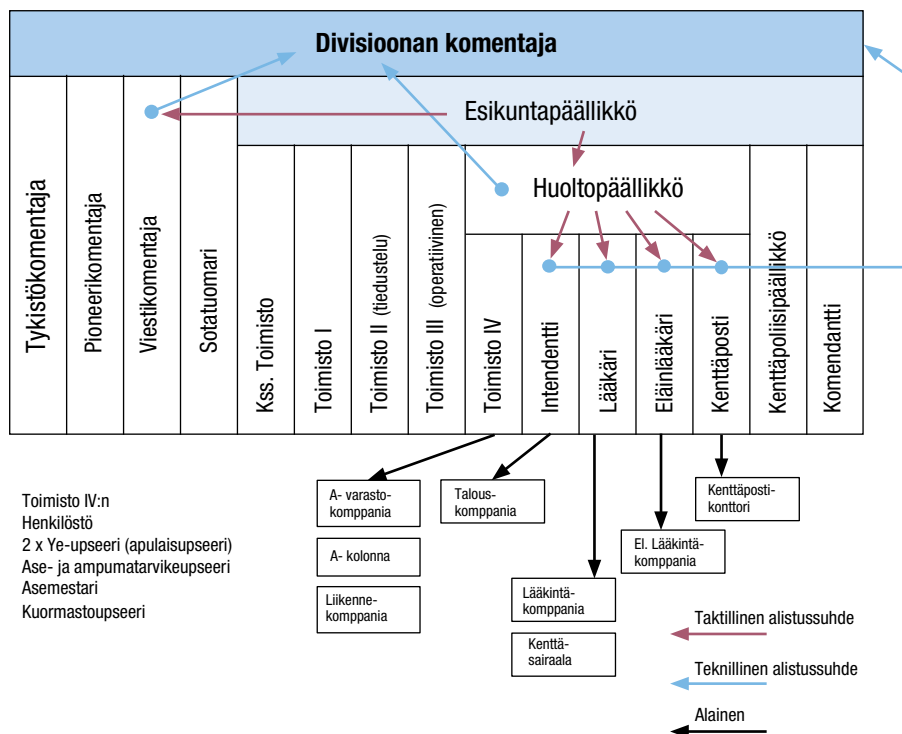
Divisioonan komentaja

Esikuntapäällikkö

Huoltopäällikkö

Tykistökomentaja

Pioneerikomentaja

Viestikomentaja

Sotatuomari

Kss. Toimisto

Toimisto I

Toimisto II (tiedustelu)

Toimisto III (operatiivinen)

Toimisto IV

Intendentti

Lääkäri

Eläinlääkäri

Kenttäposti

Kenttäpoliisipäällikkö

Komendantti

Toimisto IV:n
Henkilöstö
2 x Ye-upseeri (apulaisupseeri)
Ase- ja ampumatarvikeupseeri
Asemestari
Kuormastoupseeri

A- varastokomppania

A- kolonna

Liikennekomppania

Talouskomppania

Lääkintäkomppania

Kenttäsairaala

El. Lääkintäkomppania

Kenttäpostikonttori

Taktillinen alistussuhde

Teknillinen alistussuhde

Alainen